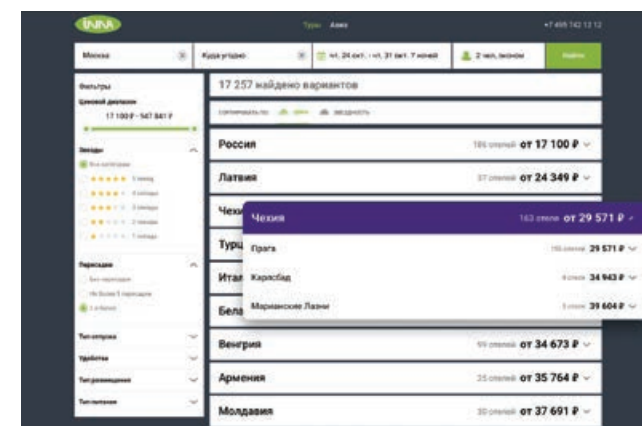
Туры Авиа +7 495 142 12 12

Москва | Куда угодно | чт, 24 окт. - чт, 31 окт. 7 ночей | 2 чел, эконом | Найти

Фильтры

Ценовой диапазон

17 100 ₽ – 547 841 ₽

Звёзды

Все категории

★★★★★ 5 звёзд

★★★★ 4 звезды

★★★ 3 звезды

★★ 2 звезды

★ 1 звезда

Пересадки

Без пересадок

Не более 1 пересадки

2 и более

Тип отпуска

Удобства

Тип размещения

Тип питания

17 257 найдено вариантов

сортировать по: цене звёздность

Россия 186 отелей от 17 100 ₽

Латвия 37 отелей от 24 349 ₽

Чехия

Турц

Итал

Бела

Чехия 163 отеля от 29 571 ₽

Прага 155 отелей 29 571 ₽

Карлсбад 8 отеля 34 943 ₽

Марианские Лазни 5 отеля 39 604 ₽

Венгрия 99 отелей от 34 673 ₽

Армения 25 отелей от 35 764 ₽

Молдавия 30 отелей от 37 691 ₽